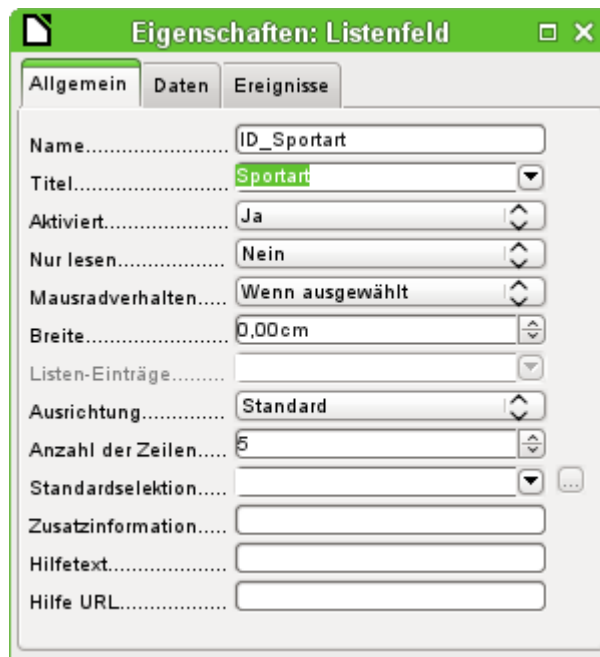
Eigenschaften: Listenfeld

Allgemein | Daten | Ereignisse

Name.......................... ID_Sportart
Titel.......................... Sportart
Aktiviert.................... Ja
Nur lesen................. Nein
Mausradverhalten..... Wenn ausgewählt
Breite........................ 0,00cm
Listen-Einträge.........
Ausrichtung.............. Standard
Anzahl der Zeilen..... 5
Standardselektion.....
Zusatzinformation.....
Hilfetext...................
Hilfe URL..................